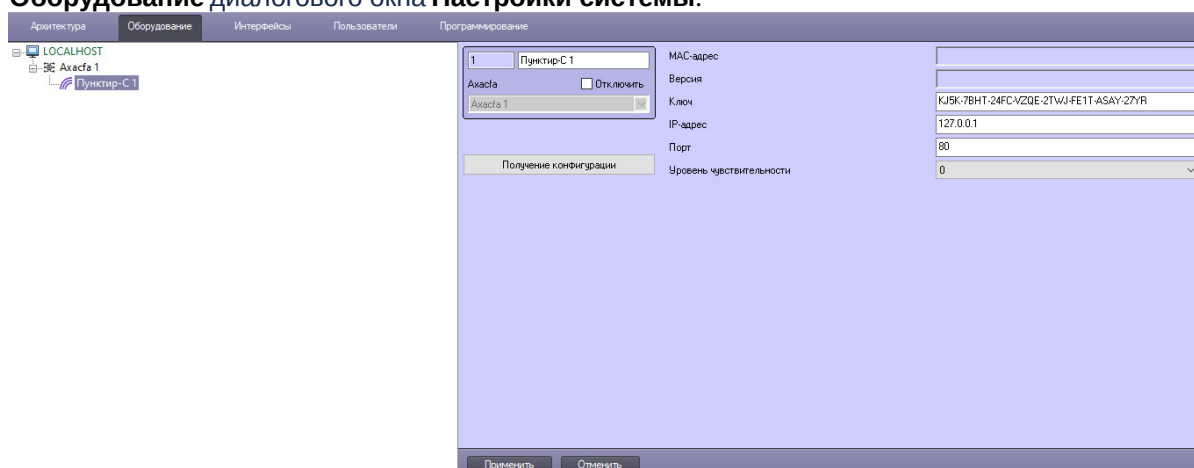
Оборудование диалогового окна Настройки системы.

Архитектура Оборудование Интерфейсы Пользователи Программирование

LOCALHOST
Axacfa 1
Пунктир-С 1

1 Пунктир-С 1
Axacfa Отключить
Axacfa 1

Получение конфигурации

MAC-адрес
Версия
Ключ KJ5K-7BHT-24FC-VZQE-2TWJ-FE1T-ASAY-27YR
IP-адрес 127.0.0.1
Порт 80
Уровень чувствительности 0

Применить Отменить